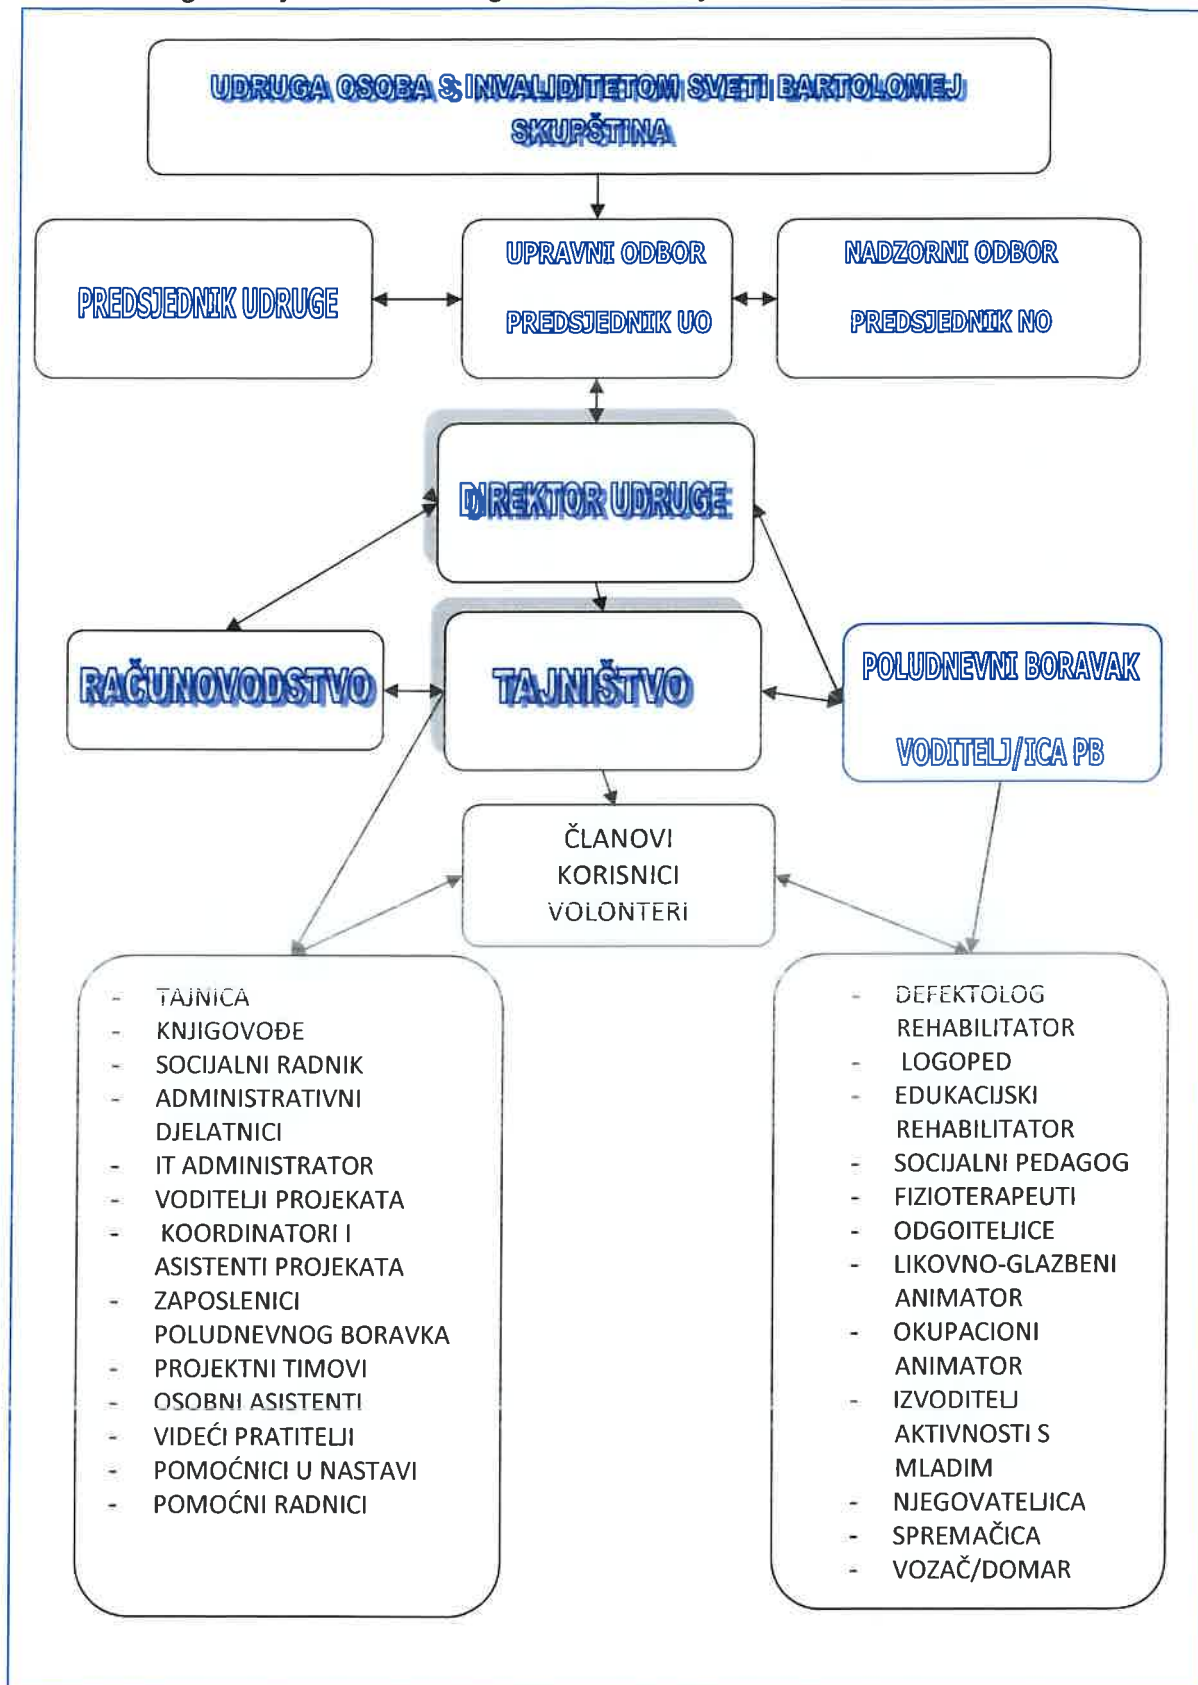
UDRUGA OSOBA S INVALIDITETOM SVETI BARTOLOMEJ
SKUPŠTINA

PREDSJEDNIK UDRUGE

UPRAVNI ODBOR

PREDSJEDNIK UO

NADZORNI ODBOR

PREDSJEDNIK NO

DIREKTOR UDRUGE

RAČUNOVODSTVO

TAJNIŠTVO

POLUDNEVNI BORAVAK

VODITELJ/ICA PB

ČLANOVI
KORISNICI
VOLONTERI

- TAJNICA
- KNJIGOVOĐE
- SOCIJALNI RADNIK
- ADMINISTRATIVNI DJELATNICI
- IT ADMINISTRATOR
- VODITELJI PROJEKATA
- KOORDINATORI I ASISTENTI PROJEKATA
- ZAPOSLENICI POLUDNEVNOG BORAVKA
- PROJEKTNI TIMOVI
- OSOBNI ASISTENTI
- VIDEĆI PRATITELJI
- POMOĆNICI U NASTAVI
- POMOĆNI RADNICI

- DEFEKTOLOG REHABILITATOR
- LOGOPED
- EDUKACIJSKI REHABILITATOR
- SOCIJALNI PEDAGOG
- FIZIOTERAPEUTI
- ODGOITELJICE
- LIKOVNO-GLAZBENI ANIMATOR
- OKUPACIONI ANIMATOR
- IZVODITELJ AKTIVNOSTI S MLADIM
- NJEGOVATELJICA
- SPREMAČICA
- VOZAČ/DOMAR